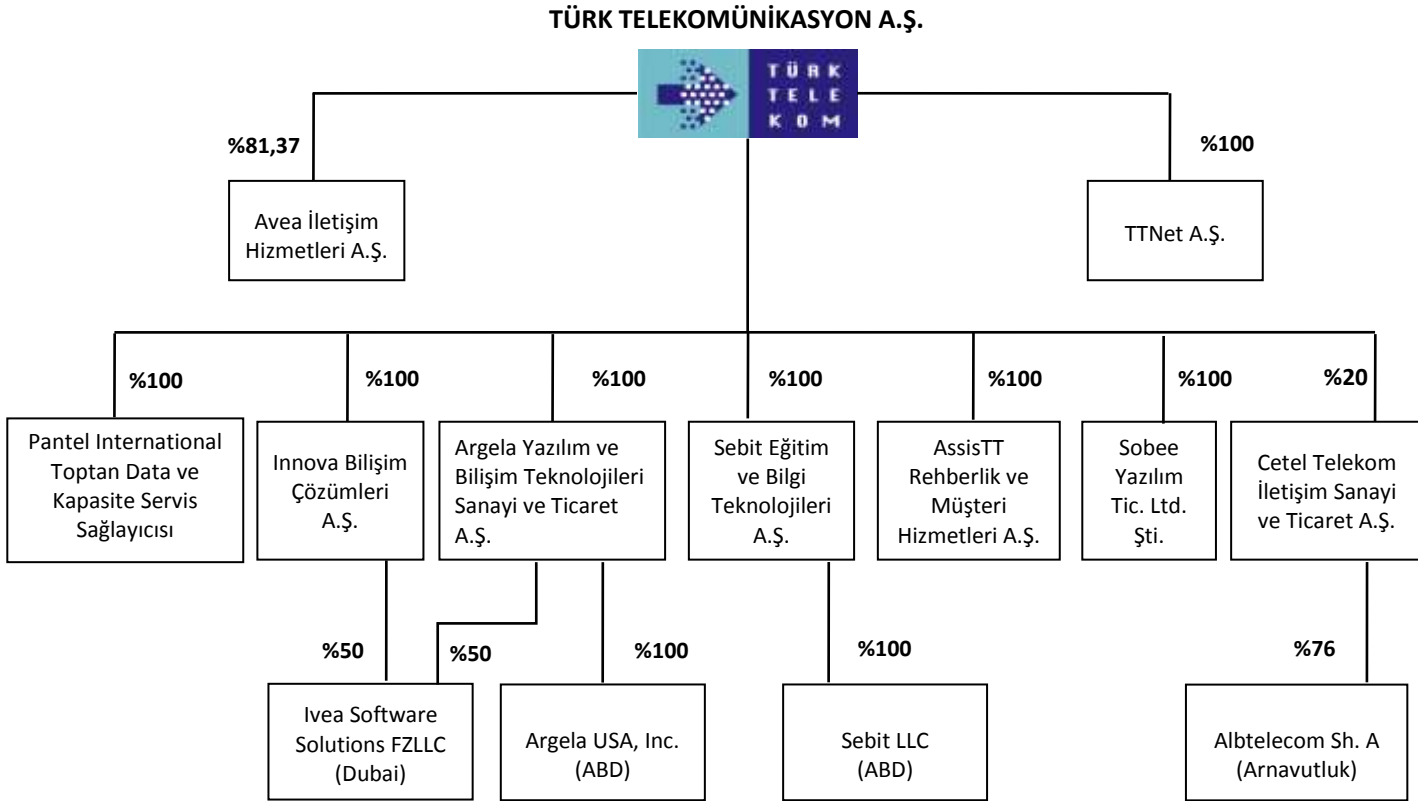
TÜRK TELEKOMÜNİKASYON A.Ş.

TÜRK TELE KOM

%81,37

Avea İletişim Hizmetleri A.Ş.

%100

TTNet A.Ş.

%100

Pantel International Toptan Data ve Kapasite Servis Sağlayıcısı

%100

Innova Bilişim Çözümleri A.Ş.

%100

Argela Yazılım ve Bilişim Teknolojileri Sanayi ve Ticaret A.Ş.

%100

Sebit Eğitim ve Bilgi Teknolojileri A.Ş.

%100

AssisTT Rehberlik ve Müşteri Hizmetleri A.Ş.

%100

Sobee Yazılım Tic. Ltd. Şti.

%20

Cetel Telekom İletişim Sanayi ve Ticaret A.Ş.

%50

%50

Ivea Software Solutions FZLLC (Dubai)

%100

Argela USA, Inc. (ABD)

%100

Sebit LLC (ABD)

%76

Albtelecom Sh. A (Arnavutluk)